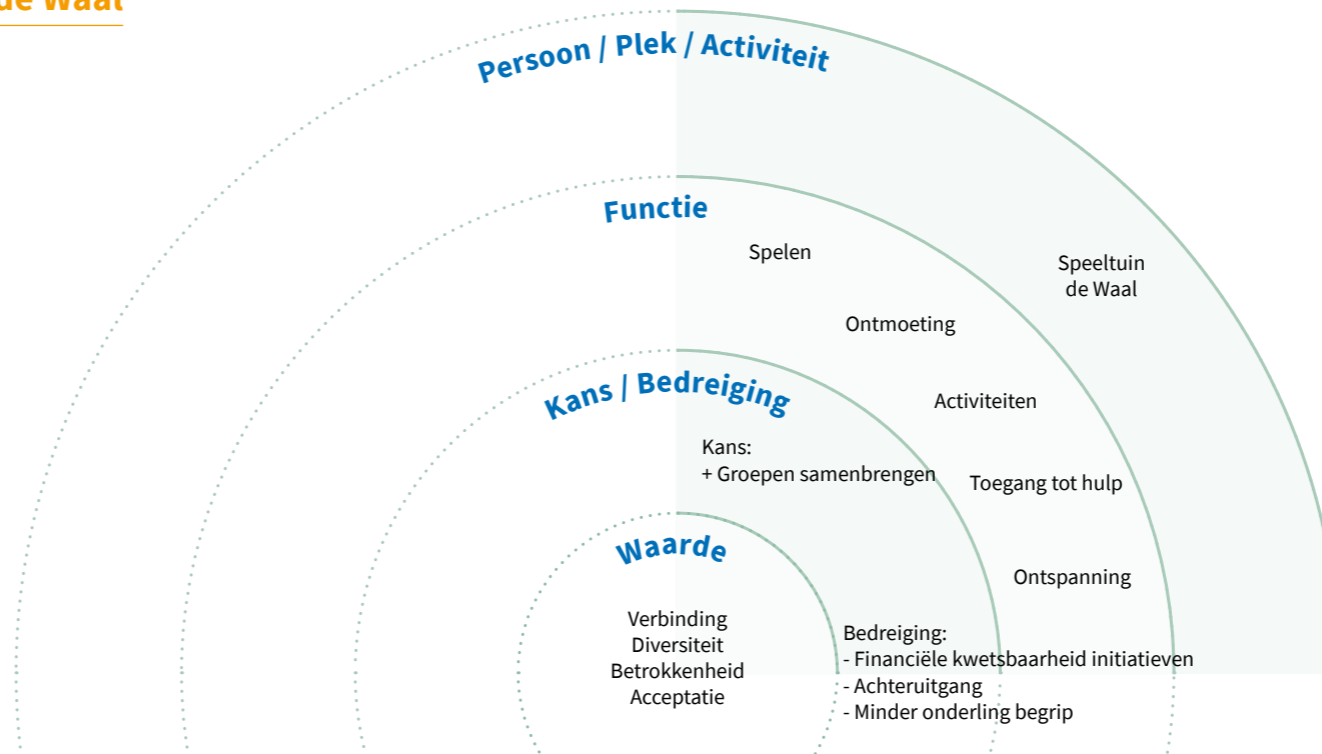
de Waal

Persoon / Plek / Activiteit

Functie

Spelen

Speeltuin de Waal

Ontmoeting

Kans / Bedreiging

Activiteiten

Kans:
+ Groepen samenbrengen

Toegang tot hulp

Waarde

Ontspanning

Verbinding
Diversiteit
Betrokkenheid
Acceptatie

Bedreiging:
- Financiële kwetsbaarheid initiatieven
- Achteruitgang
- Minder onderling begrip